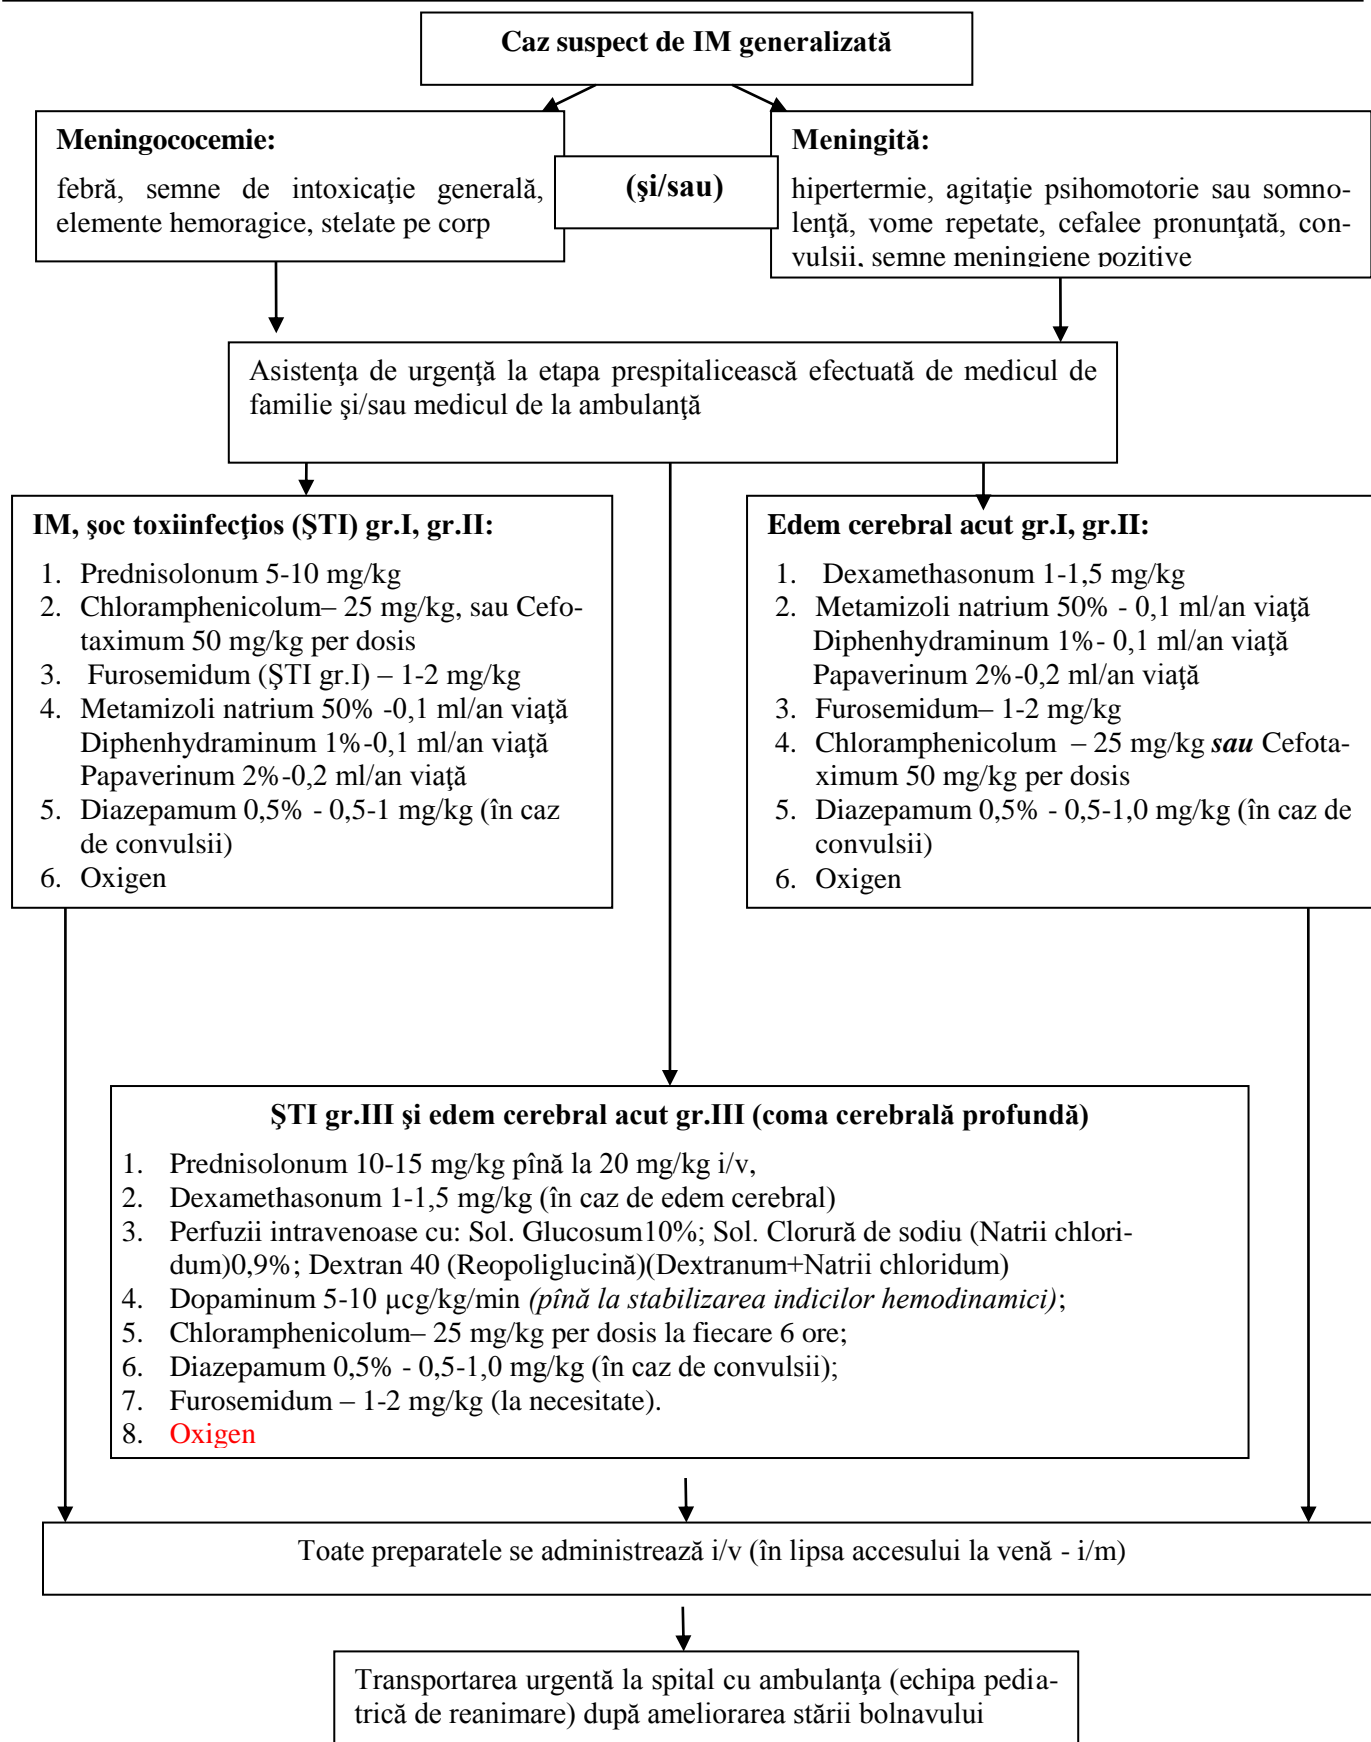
Caz suspect de IM generalizată

Meningococemie:
febră, semne de intoxicaţie generală, elemente hemoragice, stelate pe corp

(şi/sau)

Meningită:
hipertermie, agitaţie psihomotorie sau somnolenţă, vome repetate, cefalee pronunţată, convulsii, semne meningiene pozitive

Asistenţa de urgenţă la etapa prespitalicească efectuată de medicul de familie şi/sau medicul de la ambulanţă

IM, şoc toxiinfecţios (ŞTI) gr.I, gr.II:
1. Prednisolonum 5-10 mg/kg
2. Chloramphenicolum– 25 mg/kg, sau Cefotaximum 50 mg/kg per dosis
3. Furosemidum (ŞTI gr.I) – 1-2 mg/kg
4. Metamizoli natrium 50% -0,1 ml/an viaţă Diphenhydraminum 1%-0,1 ml/an viaţă Papaverinum 2%-0,2 ml/an viaţă
5. Diazepamum 0,5% - 0,5-1 mg/kg (în caz de convulsii)
6. Oxigen

Edem cerebral acut gr.I, gr.II:
1. Dexamethasonum 1-1,5 mg/kg
2. Metamizoli natrium 50% - 0,1 ml/an viaţă Diphenhydraminum 1%- 0,1 ml/an viaţă Papaverinum 2%-0,2 ml/an viaţă
3. Furosemidum– 1-2 mg/kg
4. Chloramphenicolum – 25 mg/kg ***sau*** Cefotaximum 50 mg/kg per dosis
5. Diazepamum 0,5% - 0,5-1,0 mg/kg (în caz de convulsii)
6. Oxigen

ŞTI gr.III şi edem cerebral acut gr.III (coma cerebrală profundă)
1. Prednisolonum 10-15 mg/kg pînă la 20 mg/kg i/v,
2. Dexamethasonum 1-1,5 mg/kg (în caz de edem cerebral)
3. Perfuzii intravenoase cu: Sol. Glucosum10%; Sol. Clorură de sodiu (Natrii chloridum)0,9%; Dextran 40 (Reopoliglucină)(Dextranum+Natrii chloridum)
4. Dopaminum 5-10 µcg/kg/min *(pînă la stabilizarea indicilor hemodinamici)*;
5. Chloramphenicolum– 25 mg/kg per dosis la fiecare 6 ore;
6. Diazepamum 0,5% - 0,5-1,0 mg/kg (în caz de convulsii);
7. Furosemidum – 1-2 mg/kg (la necesitate).
8. Oxigen

Toate preparatele se administrează i/v (în lipsa accesului la venă - i/m)

Transportarea urgentă la spital cu ambulanţa (echipa pediatrică de reanimare) după ameliorarea stării bolnavului